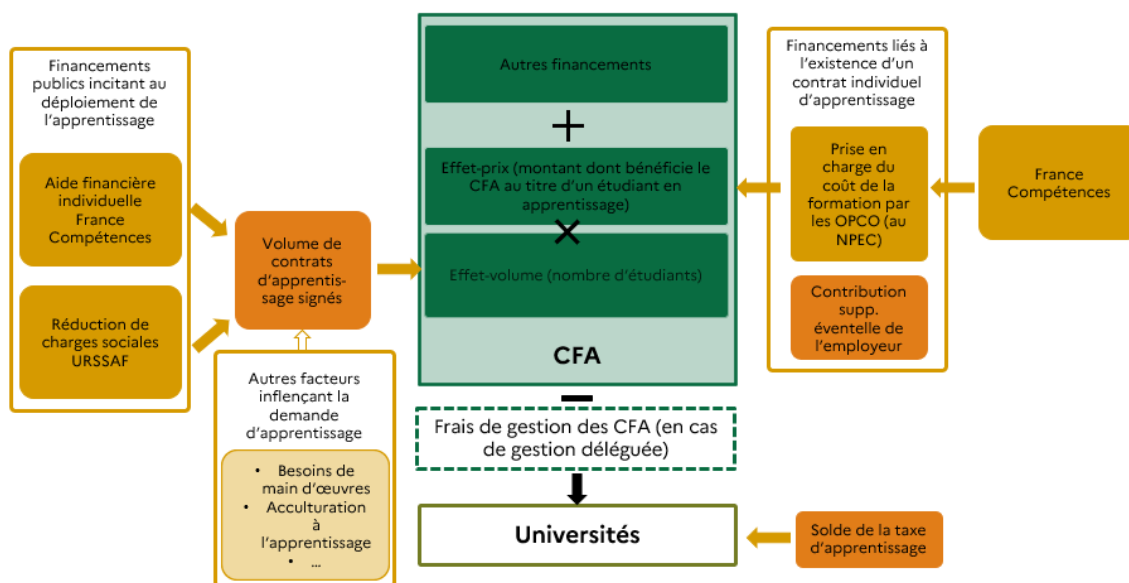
Financements publics incitant au déploiement de l'apprentissage

Aide financière individuelle France Compétences

Réduction de charges sociales URSSAF

Volume de contrats d'apprentissage signés

Autres facteurs inflençant la demande d'apprentissage

• Besoins de main d'œuvres
• Acculturation à l'apprentissage
• ...

Autres financements

+

Effet-prix (montant dont bénéficie le CFA au titre d'un étudiant en apprentissage)

×

Effet-volume (nombre d'étudiants)

CFA

−

Frais de gestion des CFA (en cas de gestion déléguée)

Universités

Financements liés à l'existence d'un contrat individuel d'apprentissage

Prise en charge du coût de la formation par les OPCO (au NPEC)

Contribution supp. éventelle de l'employeur

France Compétences

Solde de la taxe d'apprentissage